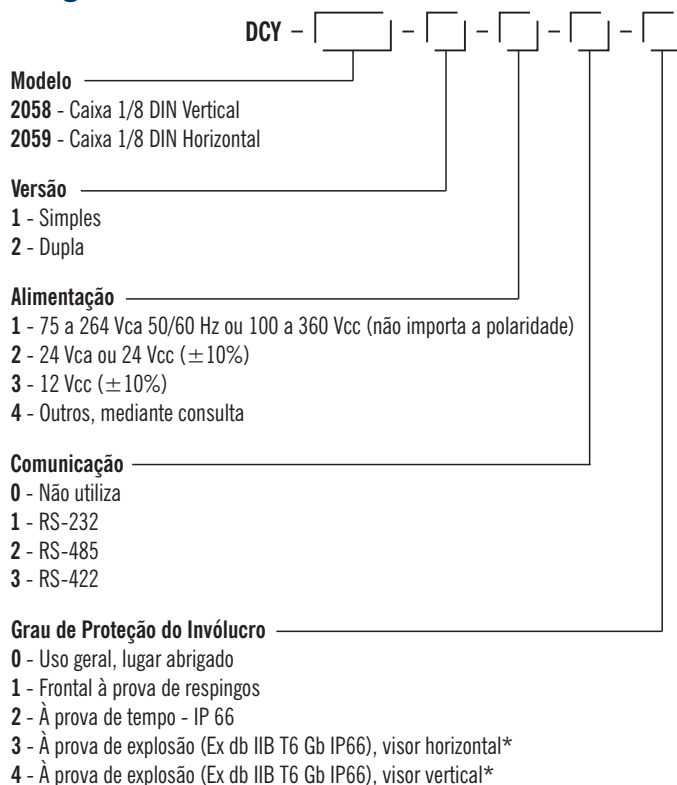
DCY – [ ] – [ ] – [ ] – [ ] – [

Modelo
2058 - Caixa 1/8 DIN Vertical
2059 - Caixa 1/8 DIN Horizontal

Versão
1 - Simples
2 - Dupla

Alimentação
1 - 75 a 264 Vca 50/60 Hz ou 100 a 360 Vcc (não importa a polaridade)
2 - 24 Vca ou 24 Vcc ($\pm$10%)
3 - 12 Vcc ($\pm$10%)
4 - Outros, mediante consulta

Comunicação
0 - Não utiliza
1 - RS-232
2 - RS-485
3 - RS-422

Grau de Proteção do Invólucro
0 - Uso geral, lugar abrigado
1 - Frontal à prova de respingos
2 - À prova de tempo - IP 66
3 - À prova de explosão (Ex db IIB T6 Gb IP66), visor horizontal*
4 - À prova de explosão (Ex db IIB T6 Gb IP66), visor vertical*